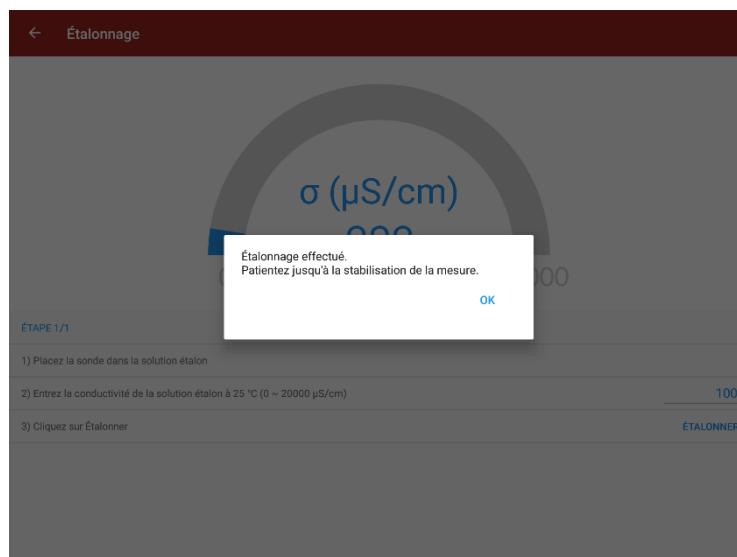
← Étalonnage

σ (µS/cm)

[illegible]

Étalonnage effectué.
Patientez jusqu'à la stabilisation de la mesure.

OK

ÉTAPE 1/1

1) Placez la sonde dans la solution étalon

2) Entrez la conductivité de la solution étalon à 25 °C (0 ~ 20000 µS/cm)

100

3) Cliquez sur Étalonner

ÉTALONNER